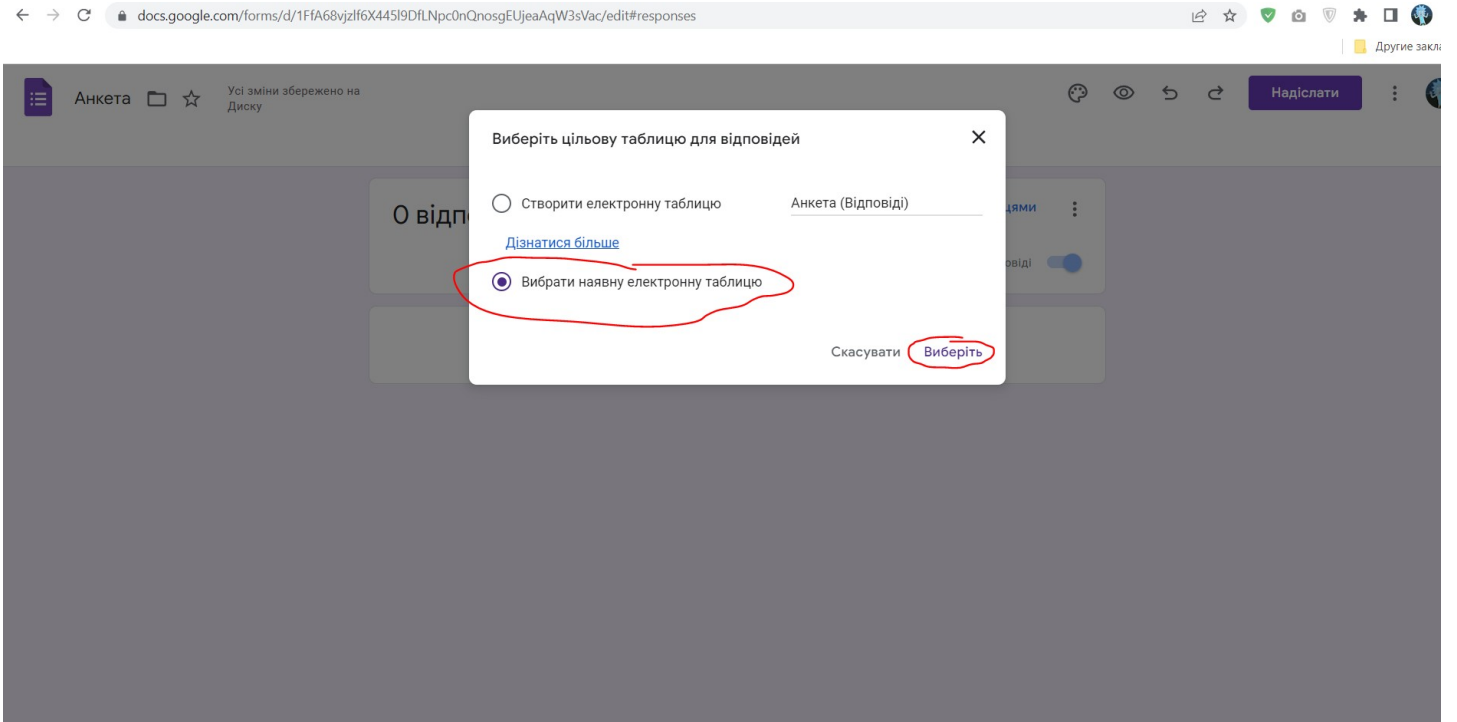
docs.google.com/forms/d/1FfA68vjzlf6X445l9DfLNpc0nQnosgEUjeaAqW3sVac/edit#responses

Другие закл

Анкета

Усі зміни збережено на Диску

Надіслати

0 відп

цями

овіді

Виберіть цільову таблицю для відповідей

Створити електронну таблицю

Анкета (Відповіді)

Дізнатися більше

Вибрати наявну електронну таблицю

Скасувати

Виберіть